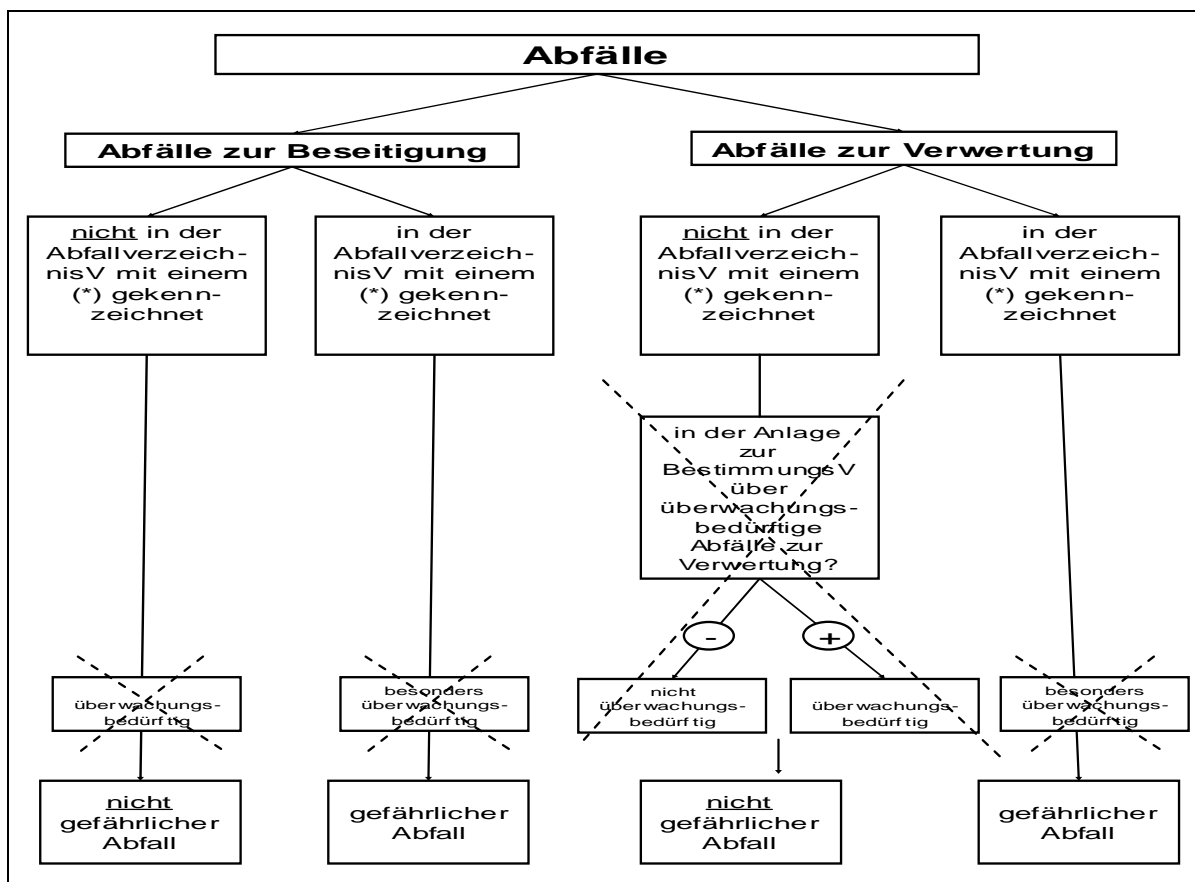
Abfälle

Abfälle zur Beseitigung

Abfälle zur Verwertung

nicht in der AbfallverzeichnisV mit einem (*) gekennzeichnet

in der AbfallverzeichnisV mit einem (*) gekennzeichnet

nicht in der AbfallverzeichnisV mit einem (*) gekennzeichnet

in der AbfallverzeichnisV mit einem (*) gekennzeichnet

in der Anlage zur BestimmungsV über überwachungsbedürftige Abfälle zur Verwertung?

-

+

überwachungsbedürftig

besonders überwachungsbedürftig

nicht überwachungsbedürftig

überwachungsbedürftig

besonders überwachungsbedürftig

nicht gefährlicher Abfall

gefährlicher Abfall

nicht gefährlicher Abfall

gefährlicher Abfall